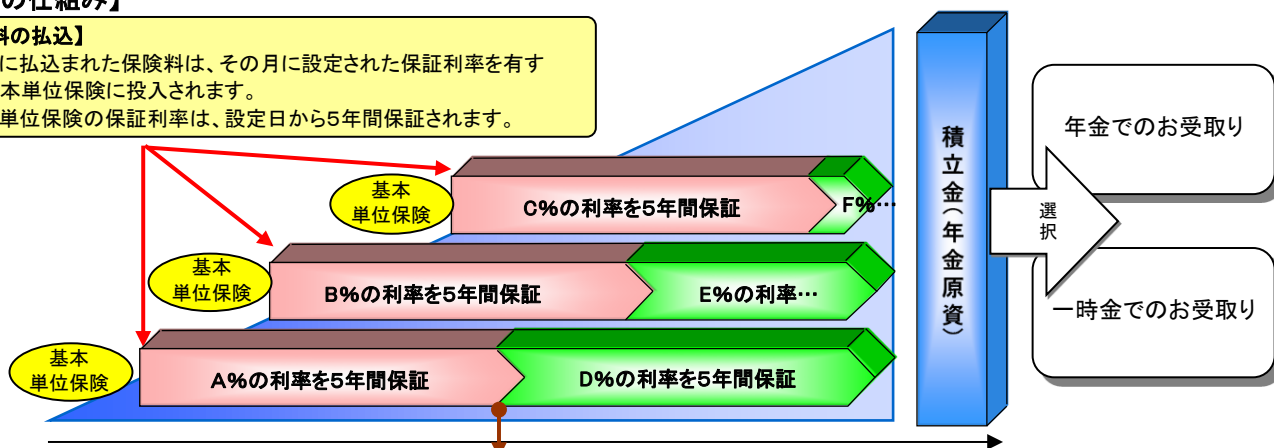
の仕組み】

料の払込】
に払込まれた保険料は、その月に設定された保証利率を有す
本単位保険に投入されます。
単位保険の保証利率は、設定日から5年間保証されます。

基本
単位保険

C%の利率を5年間保証

F%…

基本
単位保険

B%の利率を5年間保証

E%の利率…

基本
単位保険

A%の利率を5年間保証

D%の利率を5年間保証

積立金（年金原資）

選択

年金でのお受取り

一時金でのお受取り